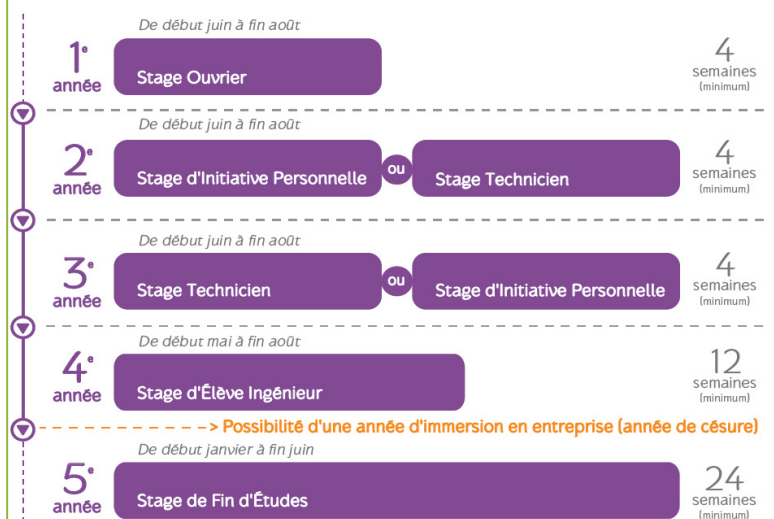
De début juin à fin août

1e année

Stage Ouvrier

4 semaines (minimum)

De début juin à fin août

2e année

Stage d'Initiative Personnelle

ou

Stage Technicien

4 semaines (minimum)

De début juin à fin août

3e année

Stage Technicien

ou

Stage d'Initiative Personnelle

4 semaines (minimum)

De début mai à fin août

4e année

Stage d'Élève Ingénieur

12 semaines (minimum)

> Possibilité d'une année d'immersion en entreprise (année de césure)

De début janvier à fin juin

5e année

Stage de Fin d'Études

24 semaines (minimum)